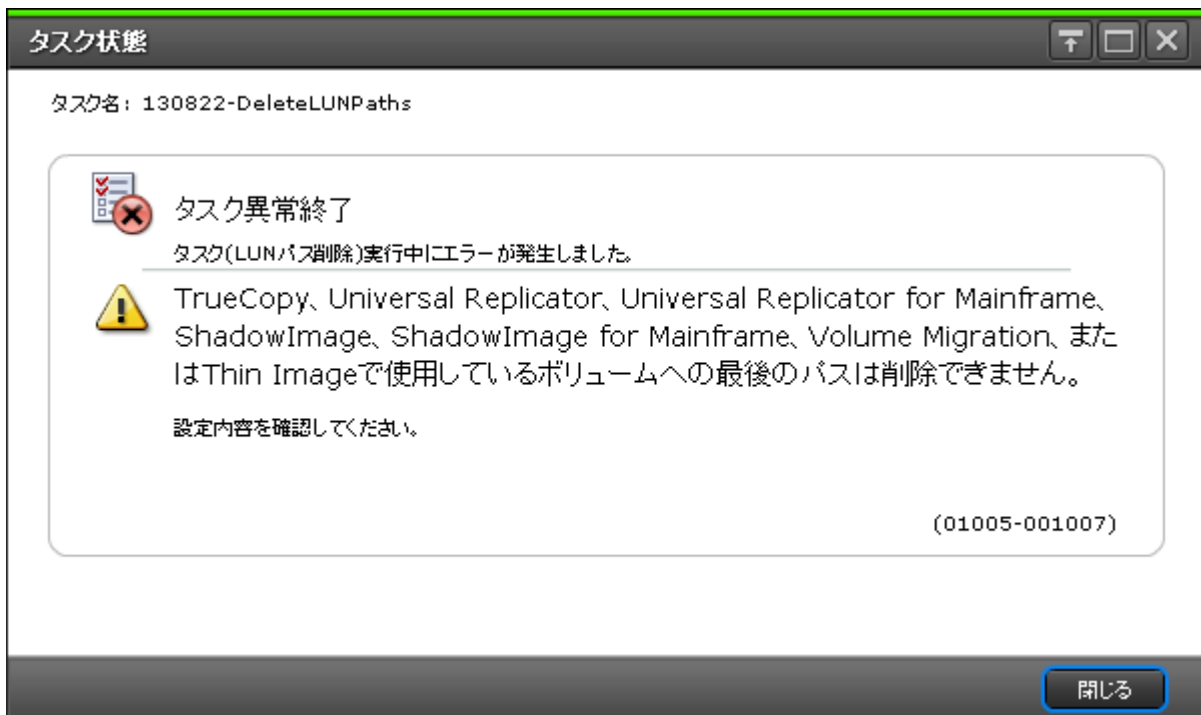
タスク状態

タスク名：130822-DeleteLUNPaths

タスク異常終了

タスク(LUNパス削除)実行中にエラーが発生しました。

TrueCopy、Universal Replicator、Universal Replicator for Mainframe、ShadowImage、ShadowImage for Mainframe、Volume Migration、またはThin Imageで使用しているボリュームへの最後のパスは削除できません。

設定内容を確認してください。

(01005-001007)

閉じる